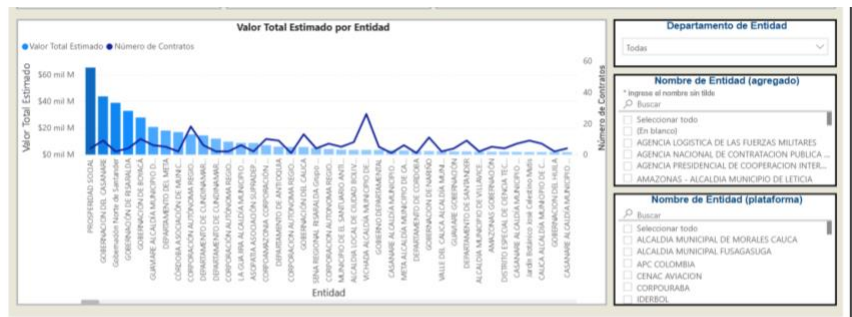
Valor Total Estimado por Entidad

Valor Total Estimado  Número de Contratos

$60 mil M
$40 mil M
$20 mil M
$0 mil M

Valor Total Estimado

60
40
20
0

Número de Contratos

PROSPERIDAD SOCIAL
GOBERNACION DEL CASANARE
Gobernación Norte de Santander
GOBERNACION DE RISARALDA
GOBERNACION DE BOYACA
GUAVIARE GOBERNACION D...
DEPARTAMENTO DEL META
CORDOBA ASOCIACION DE MUNIC...
CORPORACION AUTONOMA REGIO...
DEPARTAMENTO DE CUNDINAMA...
DEPARTAMENTO DE CUNDINAMA...
CORPORACION AUTONOMA REGIO...
LA GUAJIRA ALCALDIA MUNICIPIO...
ASOGATA ASOCIACION SUPERIOR...
CORPORACION AUTONOMA REGIO...
DEPARTAMENTO DE ANTIOQUIA
GOBERNACION DEL CAUCA
RENA REGIONAL RISARALDA Grupo...
CORPORACION AUTONOMA REGIO...
MUNICIPIO DE EL SANTUARIO ANTI...
ALCALDIA LOCAL DE CIUDAD BOLIV...
VICHADA ALCALDIA MUNICIPIO DE...
GOBIERNO DEPARTAMENTAL
CASANARE ALCALDIA MUNICIPI...
META ALCALDIA MUNICIPIO DE ...
ALCALDIA MUNICIPIO DE CORDOBA
GOBERNACION DE NARIÑO
VALLE DEL CAUCA ALCALDIA MUNI...
GUAVIARE GOBERNACION
DEPARTAMENTO DE SANTANDER
ALCALDIA MUNICIPIO DE VILLAPIN...
AMAZONAS GOBERNACION ...
DISTRITO ESPECIAL DE CIENCIA TE...
CASANARE ALCALDIA MUNICIPI...
Jardín Botánico José Celestino Mutis
CAUCA ALCALDIA MUNICIPIO DE...
GOBERNACION DEL HUILA
CASANARE ALCALDIA MUNICIPIO ...

Entidad

Departamento de Entidad

Todas

Nombre de Entidad (agregado)

* Ingrese el nombre sin tilde

Buscar

Seleccionar todo
(En blanco)
AGENCIA LOGISTICA DE LAS FUERZAS MILITARES
AGENCIA NACIONAL DE CONTRATACION PUBLICA ...
AGENCIA PRESIDENCIAL DE COOPERACION INTER...
AMAZONAS - ALCALDIA MUNICIPIO DE LETICIA

Nombre de Entidad (plataforma)

Buscar

Seleccionar todo
ALCALDIA MUNICIPAL DE MORALES CAUCA
ALCALDIA MUNICIPAL FUSAGASUGA
APC COLOMBIA
CENAC AVIACION
CORPOURABA
IDERBOL